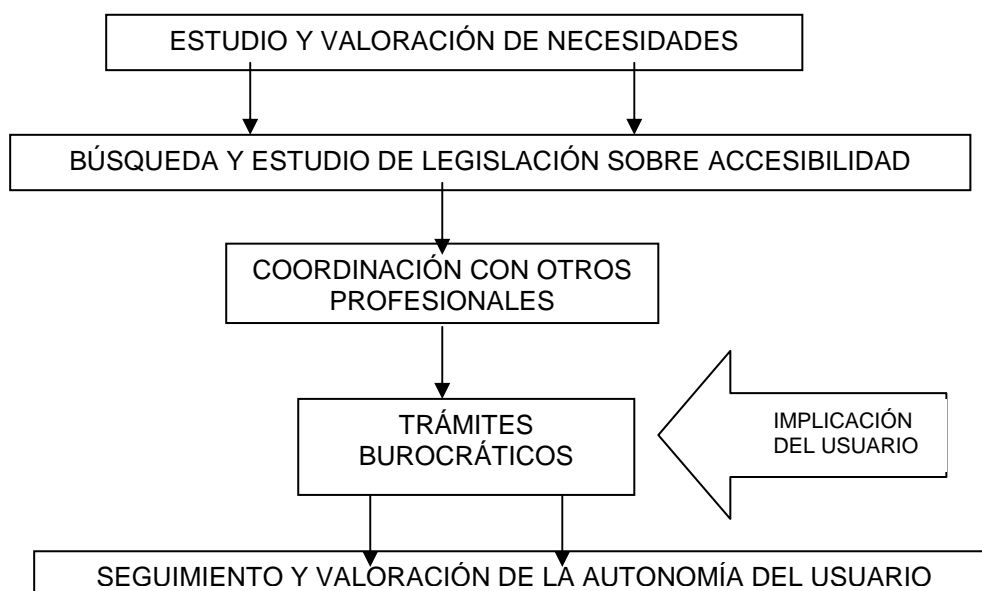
ESTUDIO Y VALORACIÓN DE NECESIDADES

BÚSQUEDA Y ESTUDIO DE LEGISLACIÓN SOBRE ACCESIBILIDAD

COORDINACIÓN CON OTROS PROFESIONALES

TRÁMITES BUROCRÁTICOS

IMPLICACIÓN DEL USUARIO

SEGUIMIENTO Y VALORACIÓN DE LA AUTONOMÍA DEL USUARIO